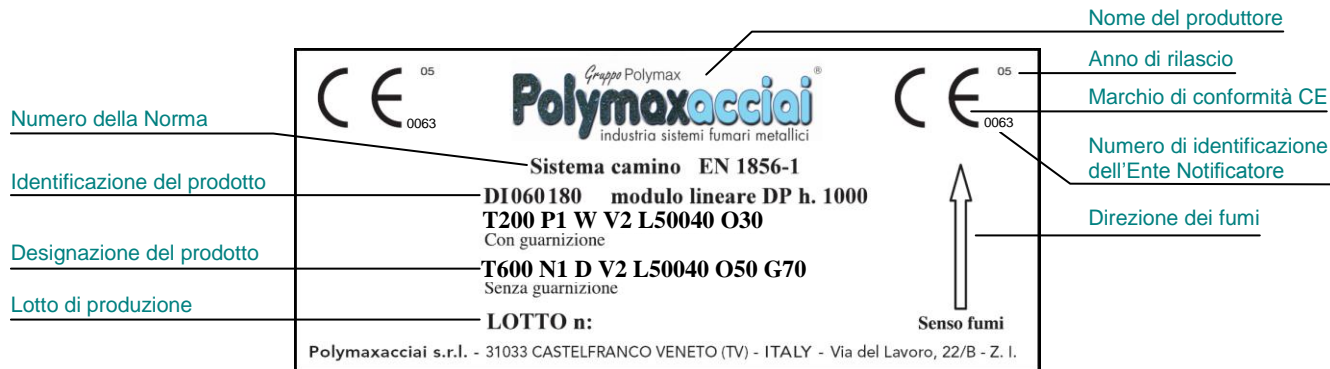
Nome del produttore

Anno di rilascio

Marchio di conformità CE

Numero di identificazione dell'Ente Notificatore

Direzione dei fumi

Numero della Norma

Identificazione del prodotto

Designazione del prodotto

Lotto di produzione

CE 05 0063

Gruppo Polymax

Polymaxacciai®

industria sistemi fumari metallici

CE 05 0063

Sistema camino EN 1856-1

DI060180 modulo lineare DP h. 1000

T200 P1 W V2 L50040 O30

Con guarnizione

T600 N1 D V2 L50040 O50 G70

Senza guarnizione

LOTTO n:

Senso fumi

Polymaxacciai s.r.l. - 31033 CASTELFRANCO VENETO (TV) - ITALY - Via del Lavoro, 22/B - Z. I.